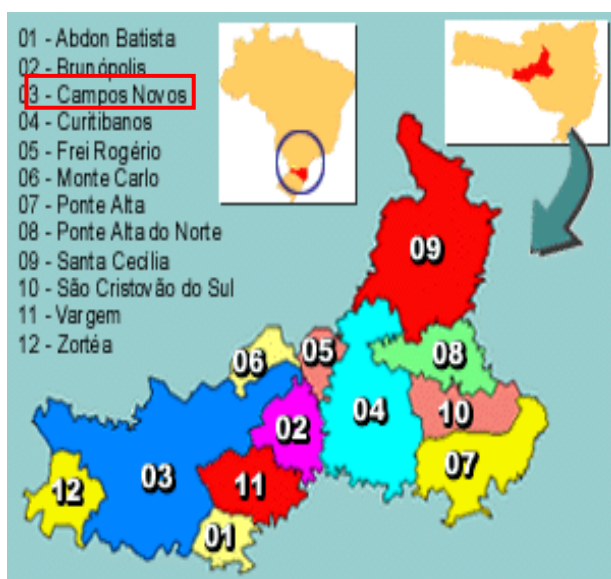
01 - Abdon Batista
02 - Brunópolis
03 - Campos Novos
04 - Curitibanos
05 - Frei Rogério
06 - Monte Carlo
07 - Ponte Alta
08 - Ponte Alta do Norte
09 - Santa Cecília
10 - São Cristovão do Sul
11 - Vargem
12 - Zortéa

09
06
05
08
04
10
02
03
11
07
12
01